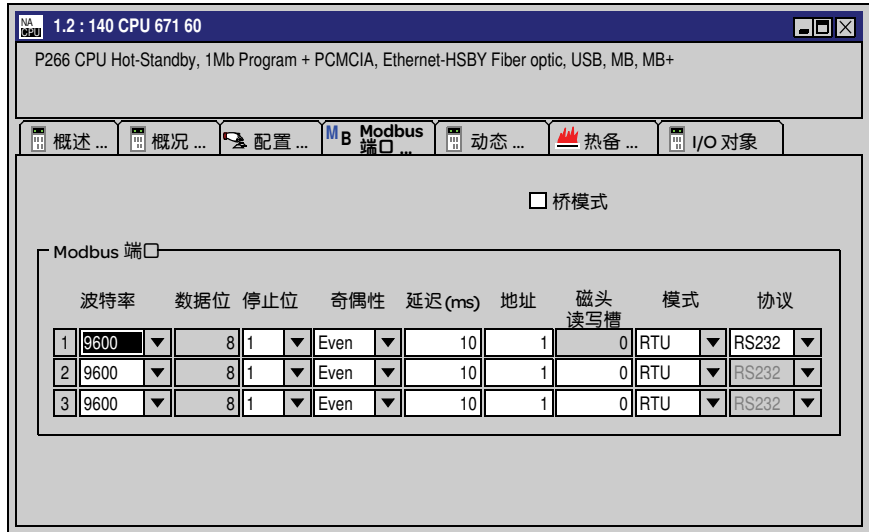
NA CPU 1.2 : 140 CPU 671 60

P266 CPU Hot-Standby, 1Mb Program + PCMCIA, Ethernet-HSBY Fiber optic, USB, MB, MB+

概述 ... | 概况 ... | 配置 ... | MB Modbus 端口 ... | 动态 ... | 热备 ... | I/O 对象

桥模式

Modbus 端口

| | 波特率 | 数据位 | 停止位 | 奇偶性 | 延迟 (ms) | 地址 | 磁头读写槽 | 模式 | 协议 |
|---|---|---|---|---|---|---|---|---|---|
| 1 | 9600 | 8 | 1 | Even | 10 | 1 | 0 | RTU | RS232 |
| 2 | 9600 | 8 | 1 | Even | 10 | 1 | 0 | RTU | RS232 |
| 3 | 9600 | 8 | 1 | Even | 10 | 1 | 0 | RTU | RS232 |